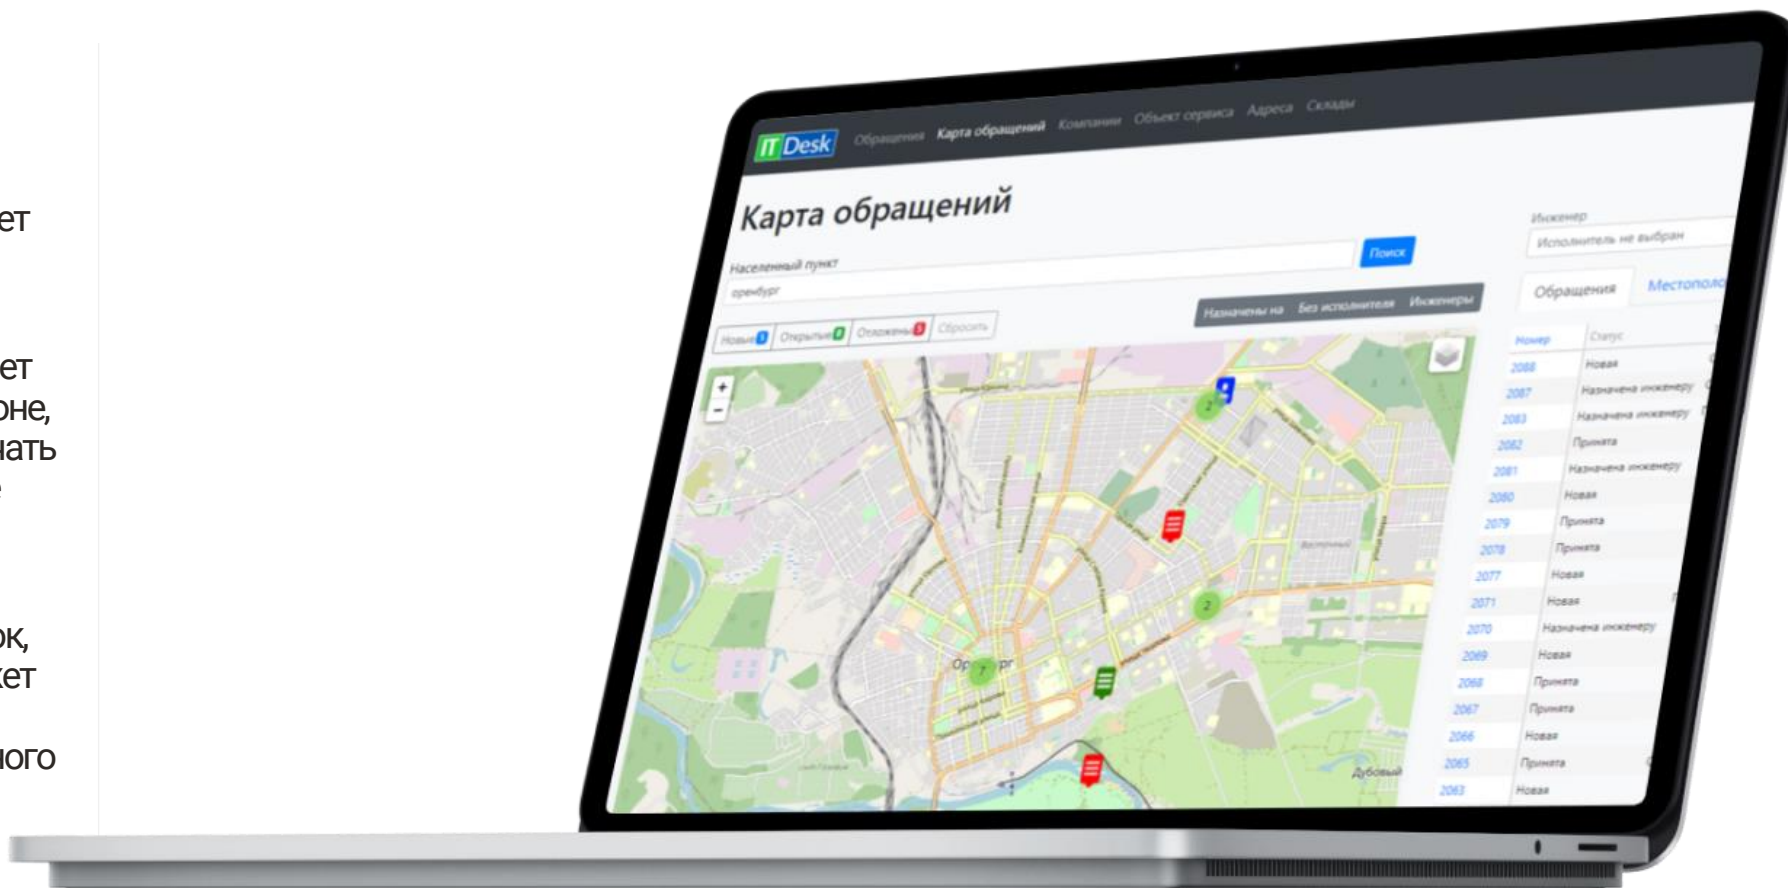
ет

ет
оне,
лать

ок,
кет

ого

IT Desk Обращения Карта обращений Компании Объект сервиса Адреса Склады

Карта обращений

Населенный пункт
оренбург
Поиск

Назначены на Без исполнителя Инженеры

Новые 0 Открытые 0 Отложены 0 Сбросить

+
−

Оренбург

Дубовый

Инженер
Исполнитель не выбран

Обращения Местополо

| Номер | Статус |
|---|---|
| 2088 | Новая |
| 2087 | Назначена инженеру |
| 2083 | Назначена инженеру |
| 2082 | Принята |
| 2081 | Назначена инженеру |
| 2080 | Новая |
| 2079 | Принята |
| 2078 | Принята |
| 2077 | Новая |
| 2071 | Новая |
| 2070 | Назначена инженеру |
| 2069 | Новая |
| 2068 | Принята |
| 2067 | Принята |
| 2066 | Новая |
| 2065 | Принята |
| 2063 | Новая |